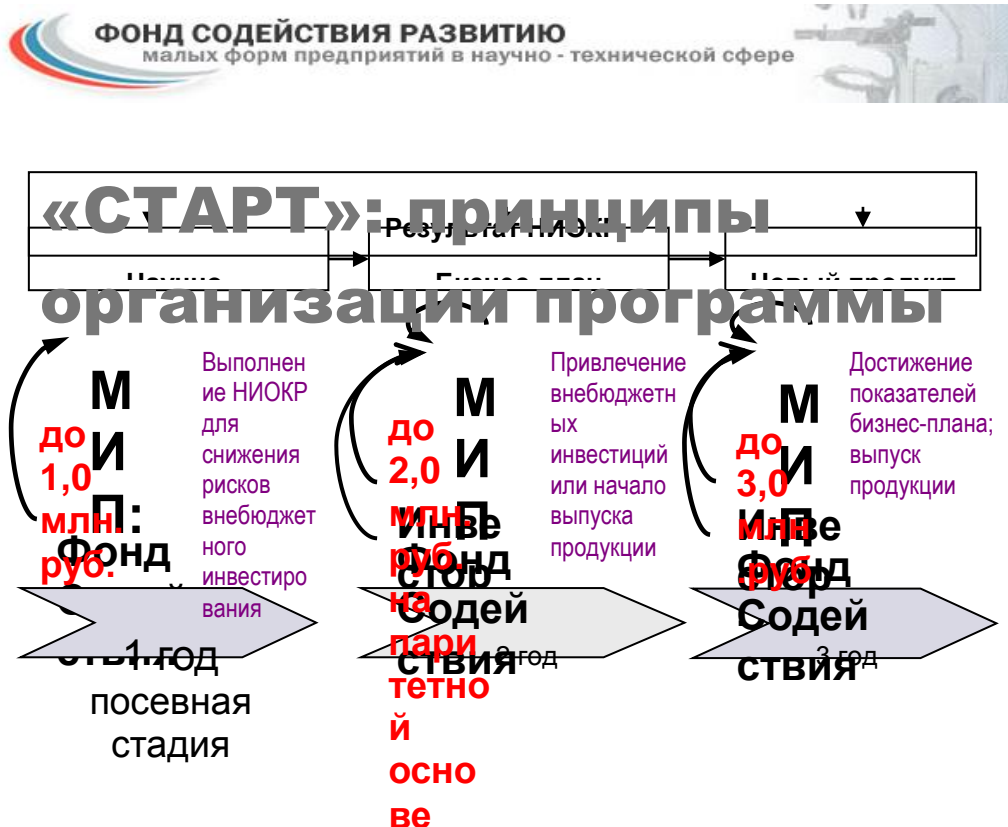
ФОНД СОДЕЙСТВИЯ РАЗВИТИЮ
малых форм предприятий в научно - технической сфере

«СТАРТ»: принципы организации программы

Результат НИОКР

Научно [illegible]

Бизнес-план

Новый продукт

МИП: Фонд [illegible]

до 1,0 млн. руб.

Выполнение НИОКР для снижения рисков внебюджетного инвестирования

1 год посевная стадия

МИП Инвестор Фонд Содействия

до 2,0 млн. руб. на паритетной основе

Привлечение внебюджетных инвестиций или начало выпуска продукции

2 год

МИП Инвестор Фонд Содействия

до 3,0 млн. руб.

Достижение показателей бизнес-плана; выпуск продукции

3 год